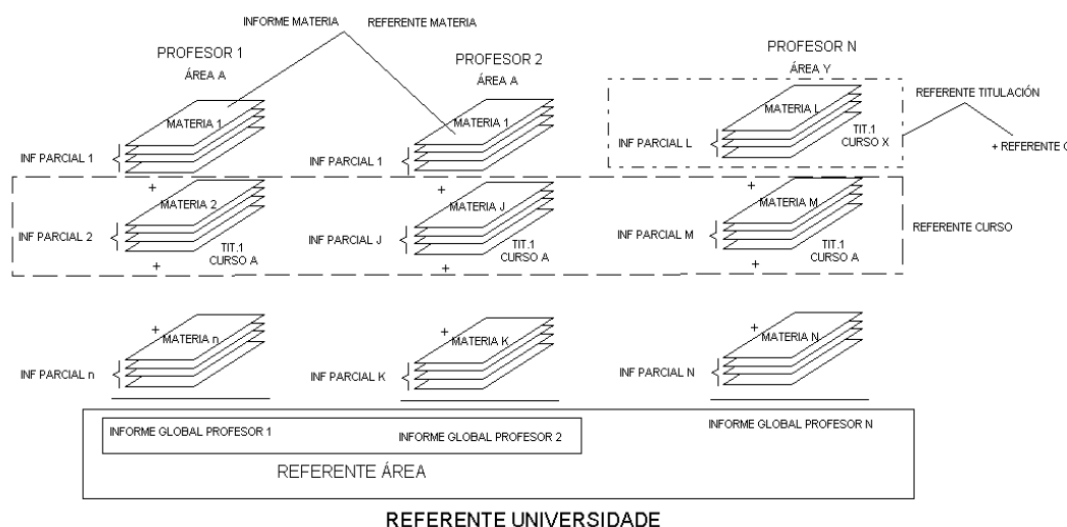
INFORME MATERIA

REFERENTE MATERIA

PROFESOR 1

ÁREA A

PROFESOR 2

ÁREA A

PROFESOR N

ÁREA Y

REFERENTE TITULACIÓN

+ REFERENTE C

MATERIA 1

INF PARCIAL 1

MATERIA 1

INF PARCIAL 1

MATERIA L

INF PARCIAL L

TIT.1
CURSO X

+

MATERIA 2

INF PARCIAL 2

TIT.1
CURSO A

+

+

MATERIA J

INF PARCIAL J

TIT.1
CURSO A

+

+

MATERIA M

INF PARCIAL M

TIT.1
CURSO A

+

REFERENTE CURSO

+

MATERIA n

INF PARCIAL n

+

MATERIA K

INF PARCIAL K

+

MATERIA N

INF PARCIAL N

INFORME GLOBAL PROFESOR 1

INFORME GLOBAL PROFESOR 2

INFORME GLOBAL PROFESOR N

REFERENTE ÁREA

REFERENTE UNIVERSIDADE